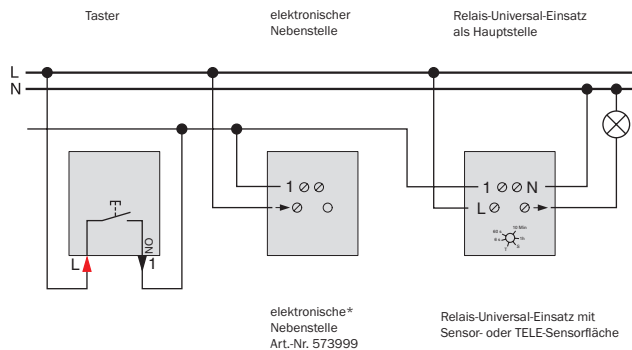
Taster

elektronischer Nebenstelle

Relais-Universal-Einsatz als Hauptstelle

L
N

ON

L
1

1 ⊘ ⊘

1 ⊘ ⊘ N
L ⊘

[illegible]

elektronische* Nebenstelle Art.-Nr. 573999

Relais-Universal-Einsatz mit Sensor- oder TELE-Sensorfläche